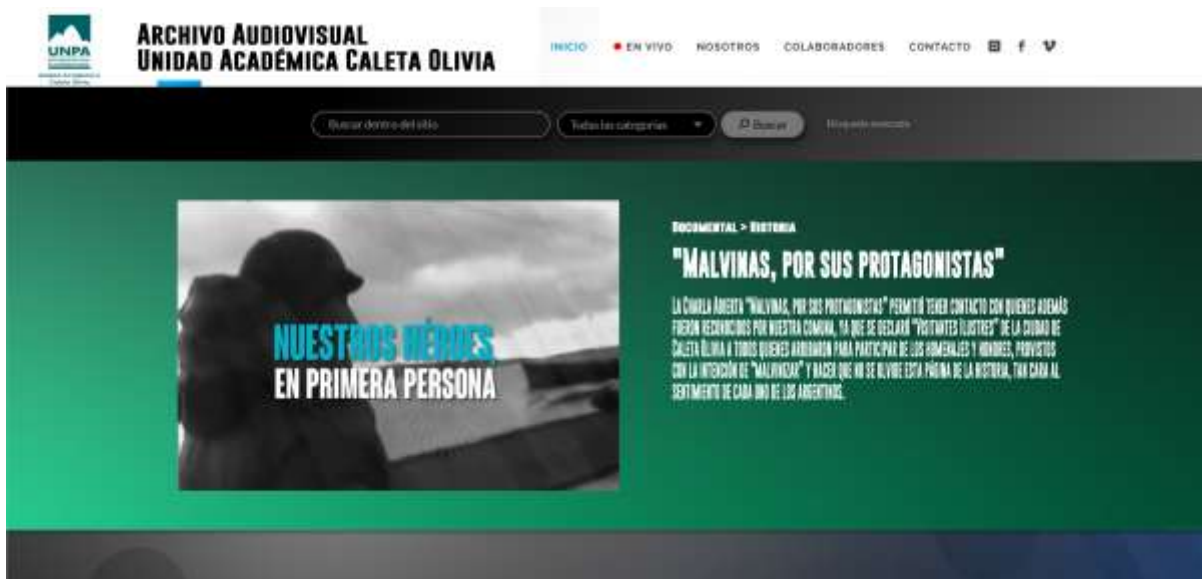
UNPA

Archivo Audiovisual
Unidad Académica Caleta Olivia

INICIO • EN VIVO NOSOTROS COLABORADORES CONTACTO

Buscar dentro del sitio
Todas las categorias
Buscar
Búsqueda avanzada

NUESTROS HÉROES
EN PRIMERA PERSONA

Documental > Historia

"MALVINAS, POR SUS PROTAGONISTAS"

LA CÁMARA ABIERTA "MALVINAS, POR SUS PROTAGONISTAS" PERMITIÓ TENER CONTACTO CON QUIENES ADEMÁS FUERON RECONOCIDOS POR NUESTRA COMUNA, YA QUE SE DECLARÓ "VISITANTES ILUSTRES" DE LA CIUDAD DE CALETA OLIVIA A TODOS QUIENES ARRIBARON PARA PARTICIPAR DE LOS HOMENAJES Y HONORES, PROVISTOS CON LA INTENCIÓN DE "MALVINIZAR" Y HACER QUE NO SE OLVIDE ESTA PÁGINA DE LA HISTORIA, TAN CARA AL SENTIMIENTO DE CADA UNO DE LOS ARGENTINOS.